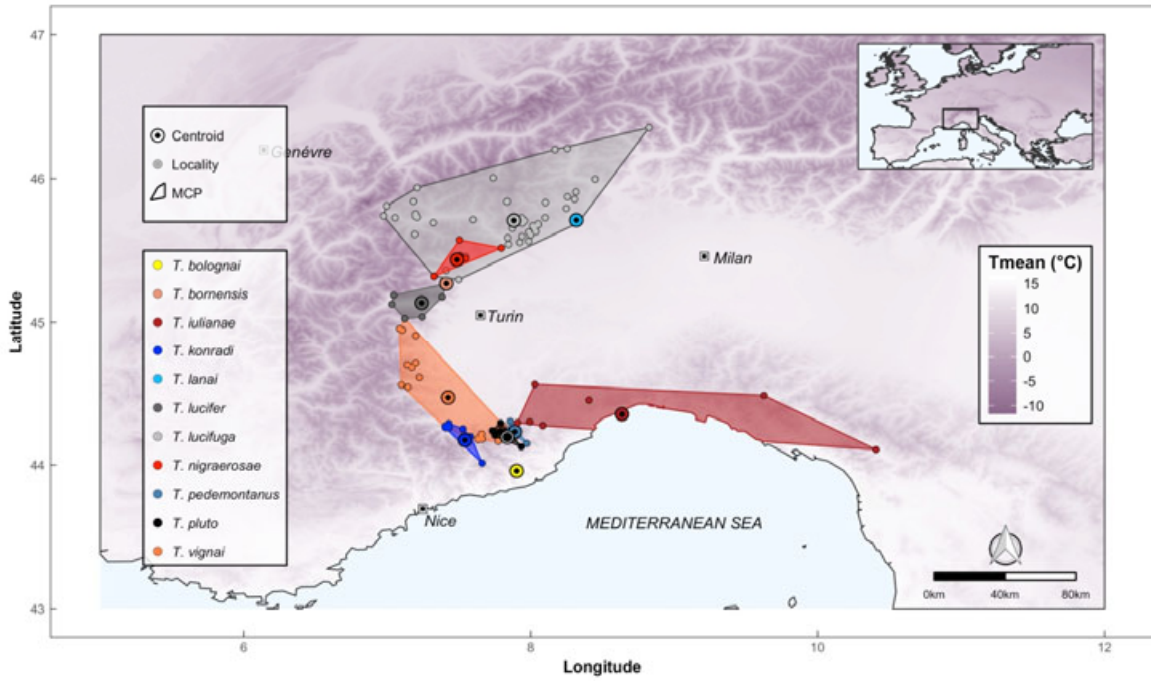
Centroid
Locality
MCP

Genèvre

T. bolognai
T. bornensis
T. iulianae
T. konradi
T. lanai
T. lucifer
T. lucifuga
T. nigraerosae
T. pedemontanus
T. pluto
T. vignai

Milan
Turin
Nice
MEDITERRANEAN SEA

Tmean (°C)
15
10
5
0
-5
-10

0km
40km
80km

47
46
45
44
43
Latitude

6
8
10
12
Longitude